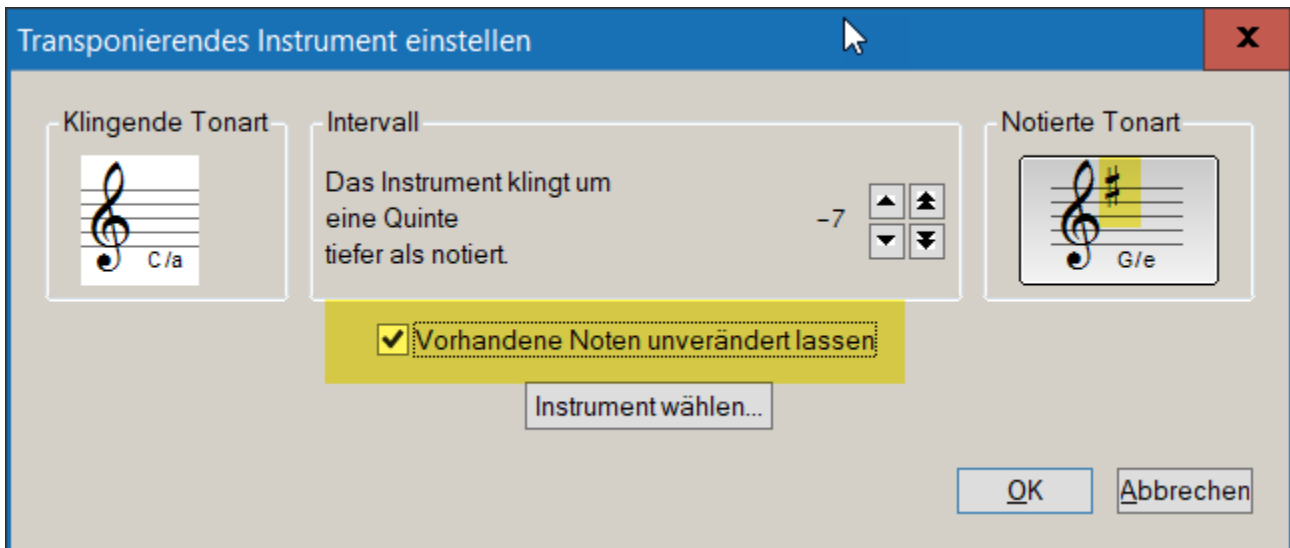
Transponierendes Instrument einstellen

x

Klingende Tonart

C/a

Intervall

Das Instrument klingt um eine Quinte tiefer als notiert.

−7

Notierte Tonart

G/e

Vorhandene Noten unverändert lassen

Instrument wählen...

OK

Abbrechen